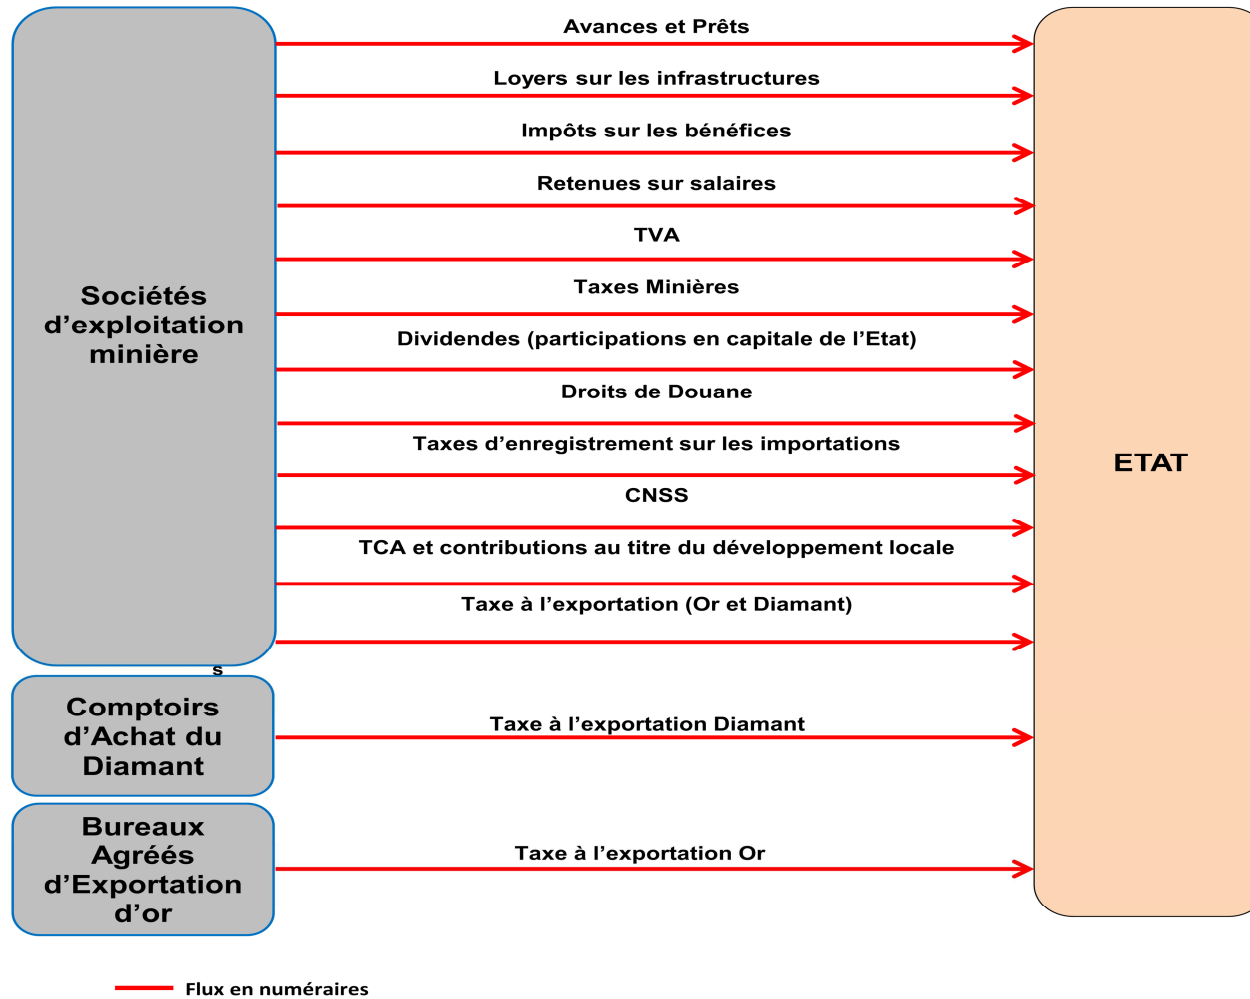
Sociétés d’exploitation minière

Avances et Prêts

Loyers sur les infrastructures

Impôts sur les bénéfices

Retenues sur salaires

TVA

Taxes Minières

Dividendes (participations en capitale de l’Etat)

Droits de Douane

Taxes d’enregistrement sur les importations

CNSS

TCA et contributions au titre du développement locale

Taxe à l’exportation (Or et Diamant)

ETAT

s

Comptoirs d’Achat du Diamant

Taxe à l’exportation Diamant

Bureaux Agréés d’Exportation d’or

Taxe à l’exportation Or

Flux en numéraires